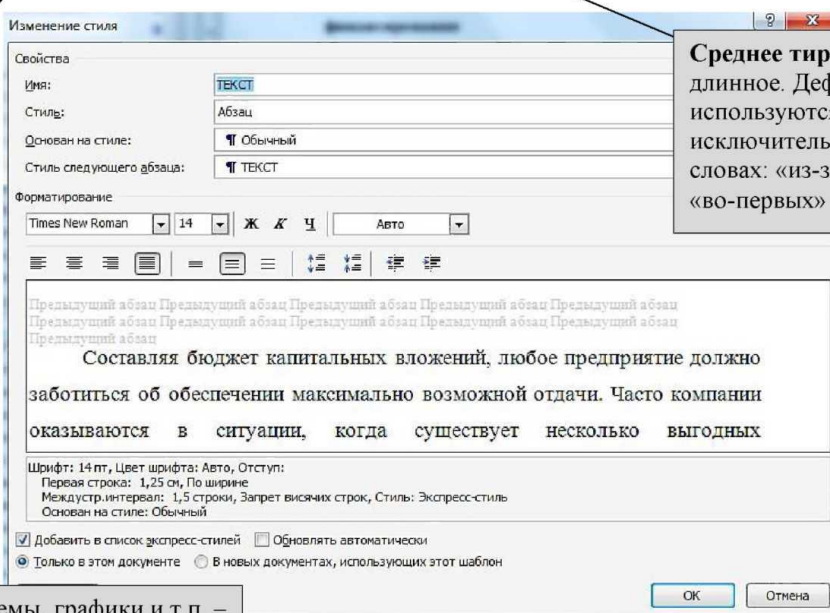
Изменение стиля

Свойства

Имя: ТЕКСТ

Стиль: Абзац

Основан на стиле: ¶ Обычный

Стиль следующего абзаца: ¶ ТЕКСТ

Форматирование

Times New Roman 14 Ж К Ч Авто

Предыдущий абзац Предыдущий абзац Предыдущий абзац Предыдущий абзац Предыдущий абзац Предыдущий абзац Предыдущий абзац Предыдущий абзац Предыдущий абзац Предыдущий абзац Предыдущий абзац

Составляя бюджет капитальных вложений, любое предприятие должно заботиться об обеспечении максимально возможной отдачи. Часто компании оказываются в ситуации, когда существует несколько выгодных

Шрифт: 14 пт, Цвет шрифта: Авто, Отступ:
Первая строка: 1,25 см, По ширине
Междустр.интервал: 1,5 строки, Запрет висячих строк, Стиль: Экспресс-стиль
Основан на стиле: Обычный

Добавить в список экспресс-стилей Обновлять автоматически

Только в этом документе В новых документах, использующих этот шаблон

ОК Отмена

Среднее тир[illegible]
длинное. Деф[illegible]
используютс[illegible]
исключитель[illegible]
словах: «из-з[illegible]
«во-первых»

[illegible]емы, графики и т.п. –